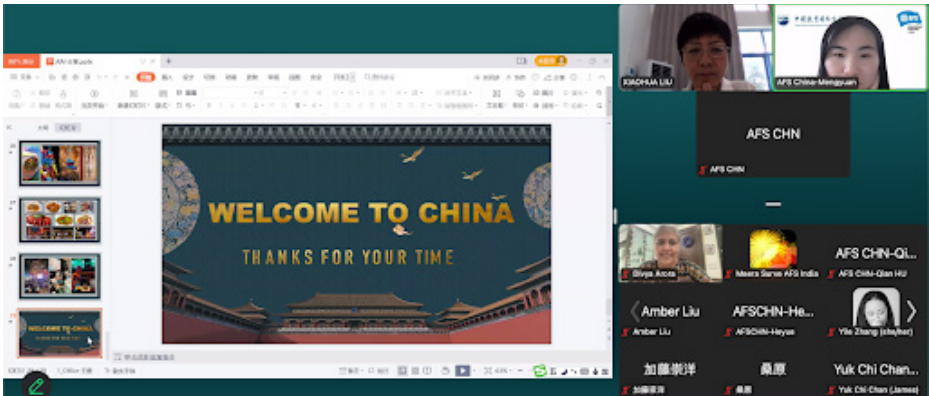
WELCOME TO CHINA

THANKS FOR YOUR TIME

WELCOME TO CHINA

XIAOHUA LIU

AFS China-Mengyuan

AFS CHN

AFS CHN

Divya Arora

Meera Sarve AFS India

AFS CHN-Qi...

AFS CHN-Qian HU

Amber Liu

Amber Liu

AFSCHN-He...

AFSCHN-Heyue

Yile Zhang (she/her)

加藤崇洋

加藤崇洋

桑原

桑原

Yuk Chi Chan...

Yuk Chi Chan (James)